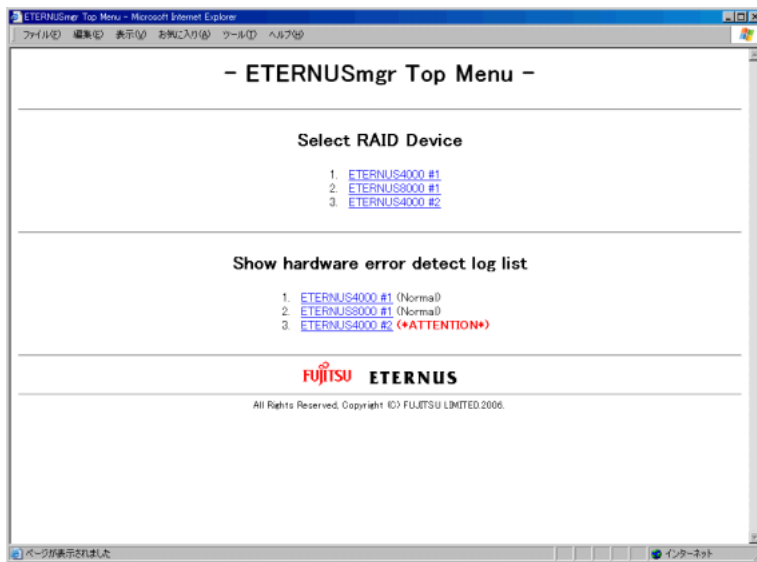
ETERNUSmgr Top Menu - Microsoft Internet Explorer

ファイル(F) 編集(E) 表示(V) お気に入り(A) ツール(T) ヘルプ(H)

- ETERNUSmgr Top Menu -

Select RAID Device

1. ETERNUS4000 #1
2. ETERNUS8000 #1
3. ETERNUS4000 #2

Show hardware error detect log list

1. ETERNUS4000 #1 (Normal)
2. ETERNUS8000 #1 (Normal)
3. ETERNUS4000 #2 (*ATTENTION*)

FUJITSU ETERNUS

All Rights Reserved, Copyright (C) FUJITSU LIMITED 2006.

ページが表示されました

インターネット